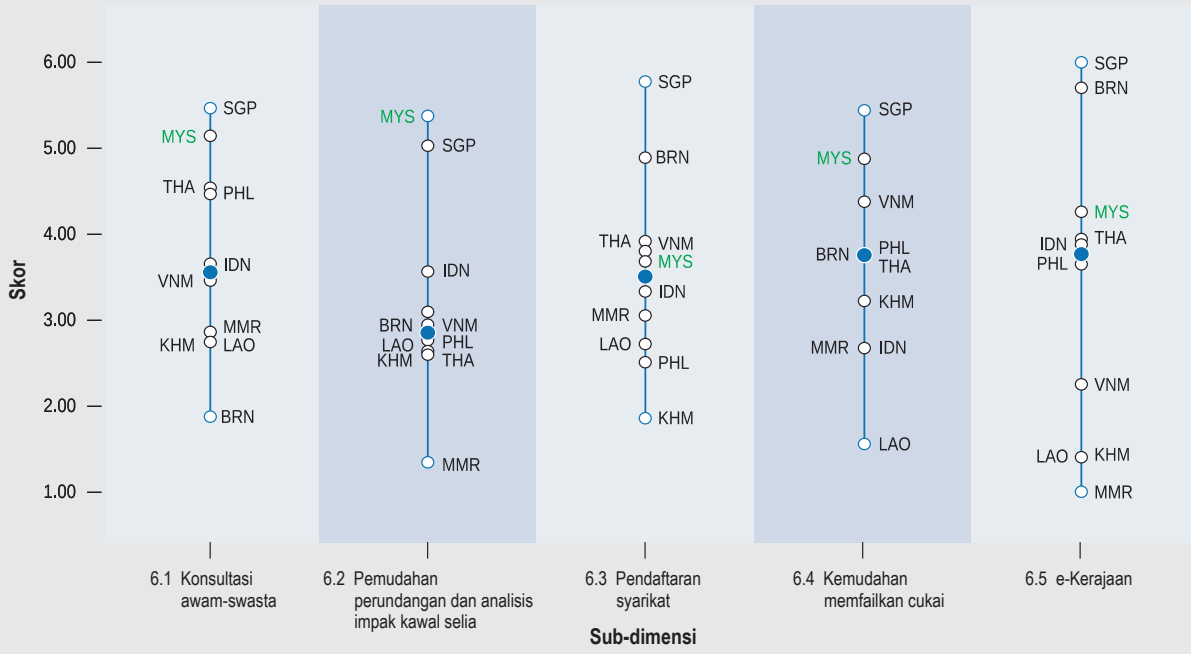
6.00
5.00
4.00
3.00
2.00
1.00

Skor

SGP
MYS
THA
PHL
IDN
VNM
MMR
KHM
LAO
BRN

MYS
SGP
IDN
BRN
VNM
LAO
PHL
KHM
THA
MMR

SGP
BRN
THA
VNM
MYS
IDN
MMR
LAO
PHL
KHM

SGP
MYS
VNM
BRN
PHL
THA
KHM
MMR
IDN
LAO

SGP
BRN
MYS
IDN
THA
PHL
VNM
LAO
KHM
MMR

6.1 Konsultasi awam-swasta

6.2 Pemudahan perundangan dan analisis impak kawal selia

6.3 Pendaftaran syarikat

6.4 Kemudahan memfailkan cukai

6.5 e-Kerajaan

Sub-dimensi